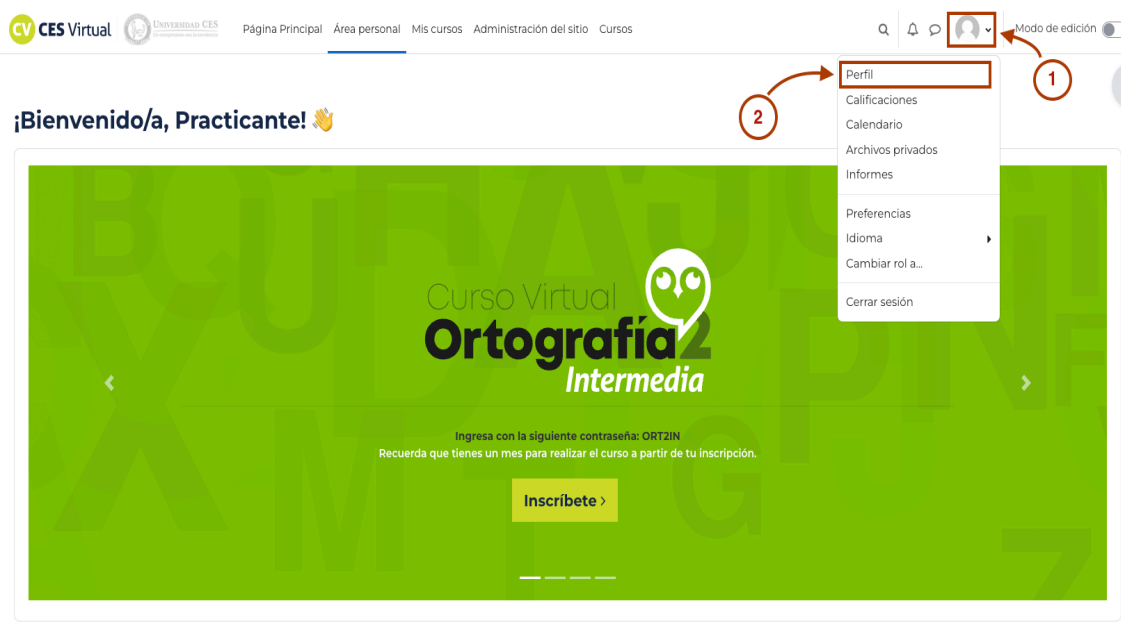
CV CES Virtual UNIVERSIDAD CES

Página Principal Área personal Mis cursos Administración del sitio Cursos

Modo de edición

Perfil
Calificaciones
Calendario
Archivos privados
Informes

Preferencias
Idioma
Cambiar rol a...

Cerrar sesión

1

2

¡Bienvenido/a, Practicante! 👋

Curso Virtual
Ortografía 2
Intermedia

Ingresa con la siguiente contraseña: ORT2IN
Recuerda que tienes un mes para realizar el curso a partir de tu inscripción.

Inscríbete ›